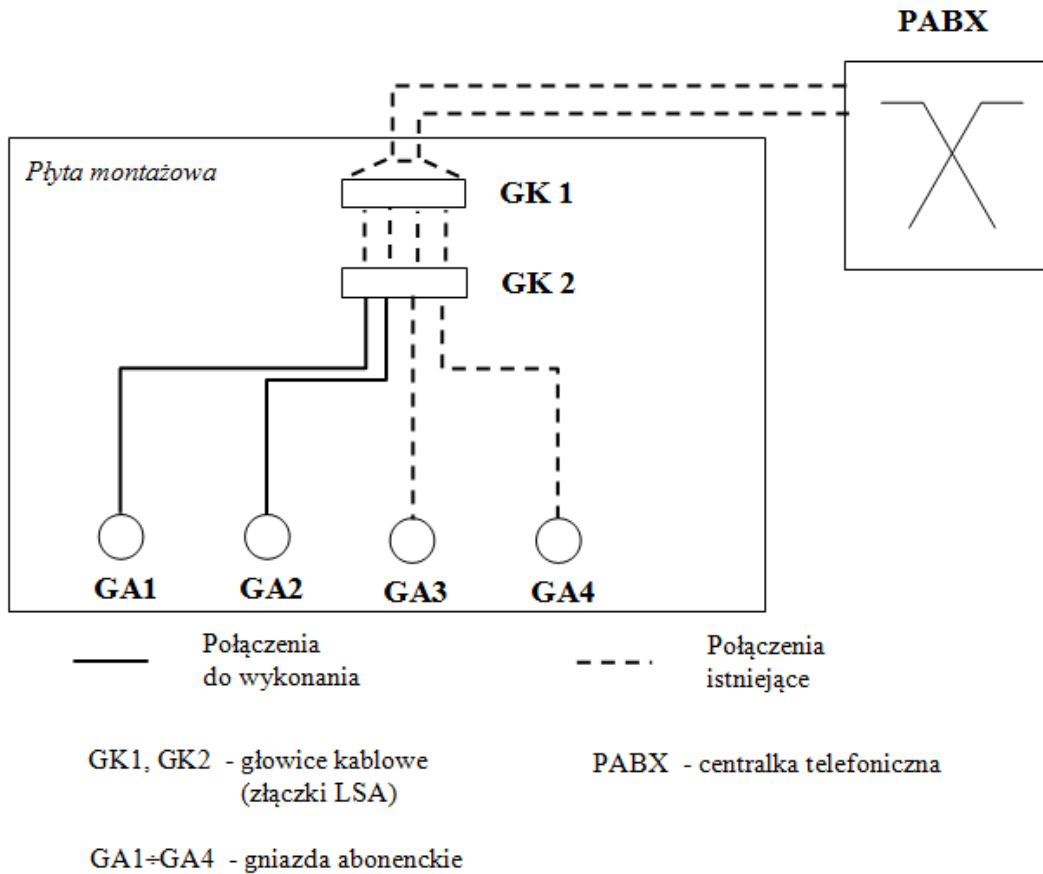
PABX

Płyta montażowa

GK 1

GK 2

GA1

GA2

GA3

GA4

Połączenia do wykonania

Połączenia istniejące

GK1, GK2 - głowice kablowe (złączki LSA)

PABX - centralka telefoniczna

GA1÷GA4 - gniazda abonenckie